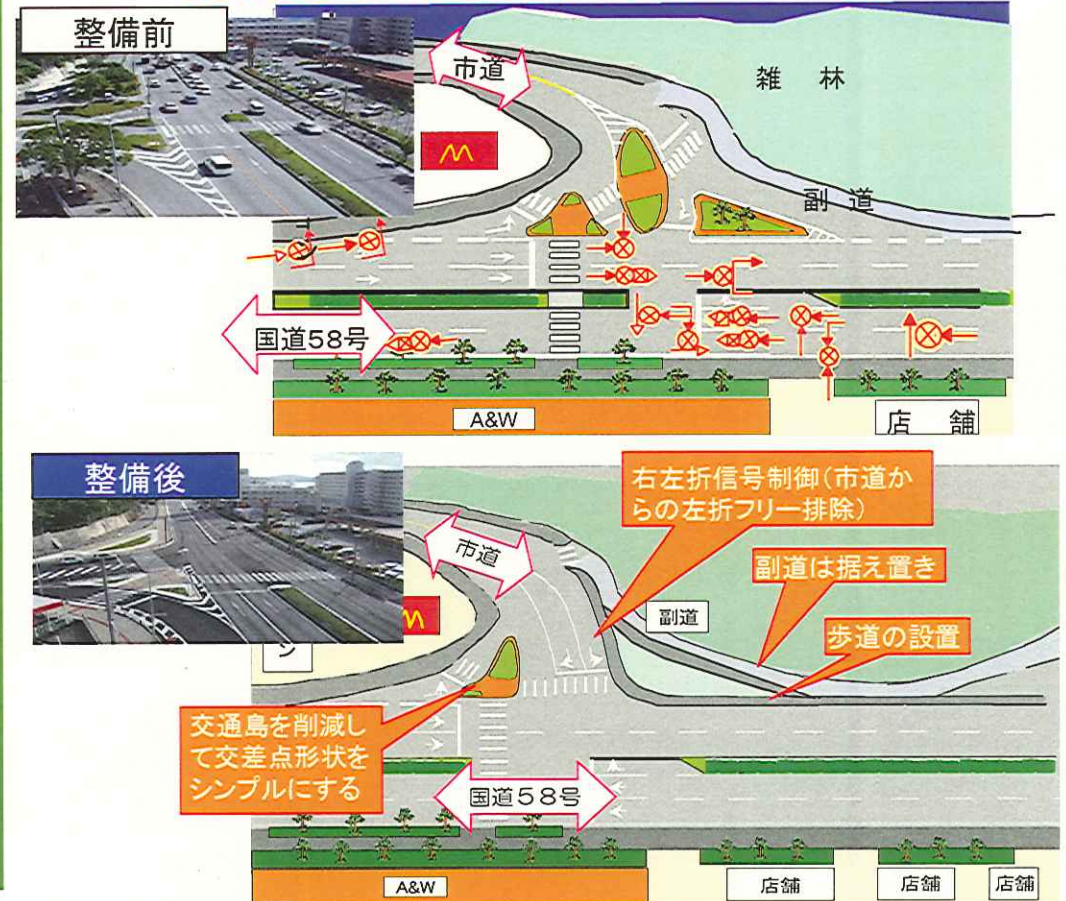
整備前

市道

雑林

副道

国道58号

A&W

店舗

整備後

市道

右左折信号制御(市道からの左折フリー排除)

副道

副道は据え置き

歩道の設置

交通島を削減して交差点形状をシンプルにする

国道58号

A&W

店舗

店舗

店舗